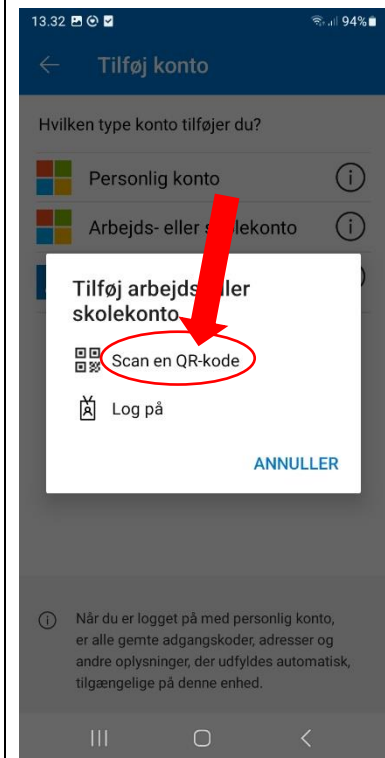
13.32 94%

Tilføj konto

Hvilken type konto tilføjer du?

Personlig konto

Arbejds- eller s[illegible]lekonto

Tilføj arbejds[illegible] eller skolekonto

Scan en QR-kode

Log på

ANNULLER

Når du er logget på med personlig konto, er alle gemte adgangskoder, adresser og andre oplysninger, der udfyldes automatisk, tilgængelige på denne enhed.